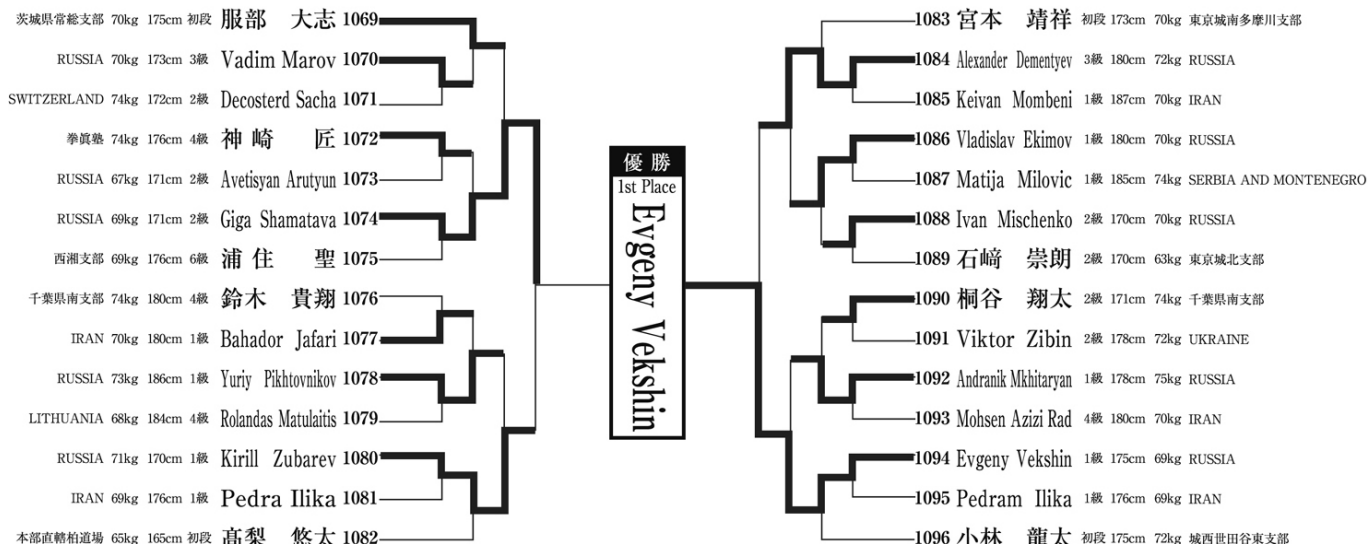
茨城県常総支部 70kg 175cm 初段 服部 大志 1069
RUSSIA 70kg 173cm 3級 Vadim Marov 1070
SWITZERLAND 74kg 172cm 2級 Decosterd Sacha 1071
拳眞塾 74kg 176cm 4級 神崎 匠 1072
RUSSIA 67kg 171cm 2級 Avetisyan Arutyun 1073
RUSSIA 69kg 171cm 2級 Giga Shamatava 1074
西湘支部 69kg 176cm 6級 浦住 聖 1075
千葉県南支部 74kg 180cm 4級 鈴木 貴翔 1076
IRAN 70kg 180cm 1級 Bahador Jafari 1077
RUSSIA 73kg 186cm 1級 Yuriy Pikhtovnikov 1078
LITHUANIA 68kg 184cm 4級 Rolandas Matulaitis 1079
RUSSIA 71kg 170cm 1級 Kirill Zubarev 1080
IRAN 69kg 176cm 1級 Pedra Ilika 1081
本部直轄柏道場 65kg 165cm 初段 高梨 悠太 1082

優勝
1st Place
Evgeny Vekshin

1083 宮本 靖祥 初段 173cm 70kg 東京城南多摩川支部
1084 Alexander Dementyev 3級 180cm 72kg RUSSIA
1085 Keivan Mombeni 1級 187cm 70kg IRAN
1086 Vladislav Ekimov 1級 180cm 70kg RUSSIA
1087 Matija Milovic 1級 185cm 74kg SERBIA AND MONTENEGRO
1088 Ivan Mischenko 2級 170cm 70kg RUSSIA
1089 石﨑 崇朗 2級 170cm 63kg 東京城北支部
1090 桐谷 翔太 2級 171cm 74kg 千葉県南支部
1091 Viktor Zibin 2級 178cm 72kg UKRAINE
1092 Andranik Mkhitaryan 1級 178cm 75kg RUSSIA
1093 Mohsen Azizi Rad 4級 180cm 70kg IRAN
1094 Evgeny Vekshin 1級 175cm 69kg RUSSIA
1095 Pedram Ilika 1級 176cm 69kg IRAN
1096 小林 龍太 初段 175cm 72kg 城西世田谷東支部